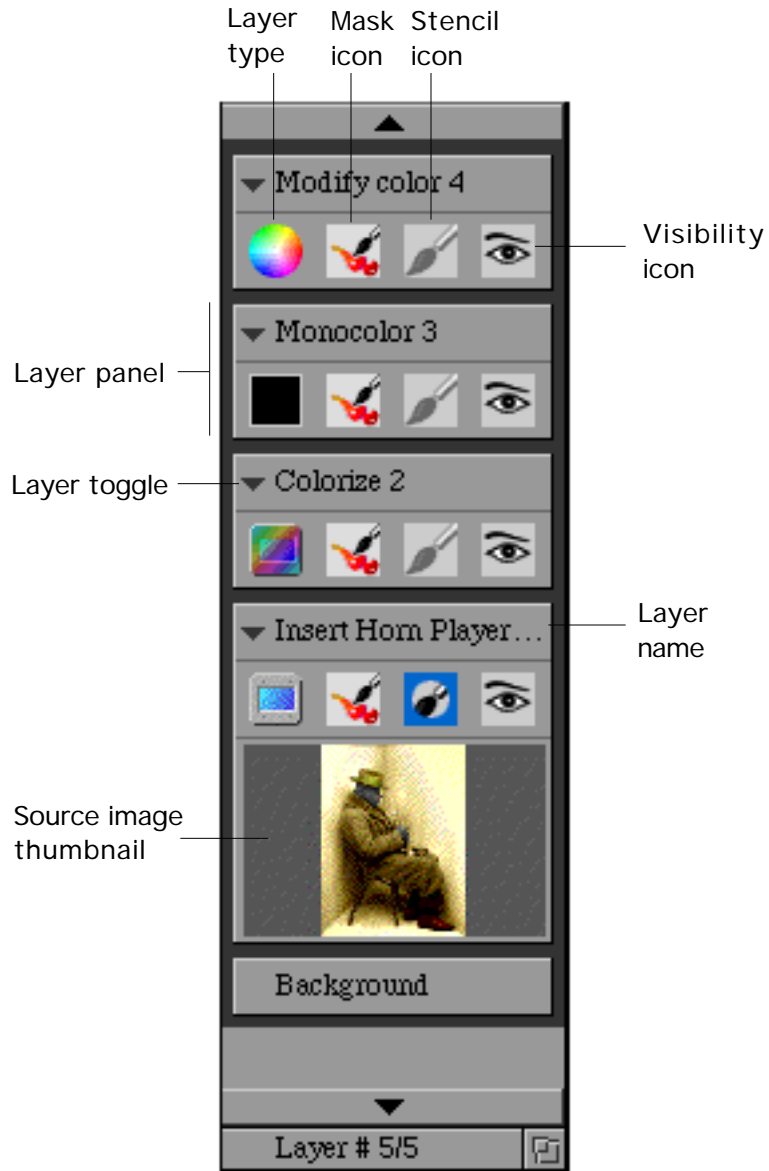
Layer type

Mask icon

Stencil icon

Modify color 4

Visibility icon

Layer panel

Monocolor 3

Layer toggle

Colorize 2

Insert Horn Player...

Layer name

Source image thumbnail

Background

Layer # 5/5